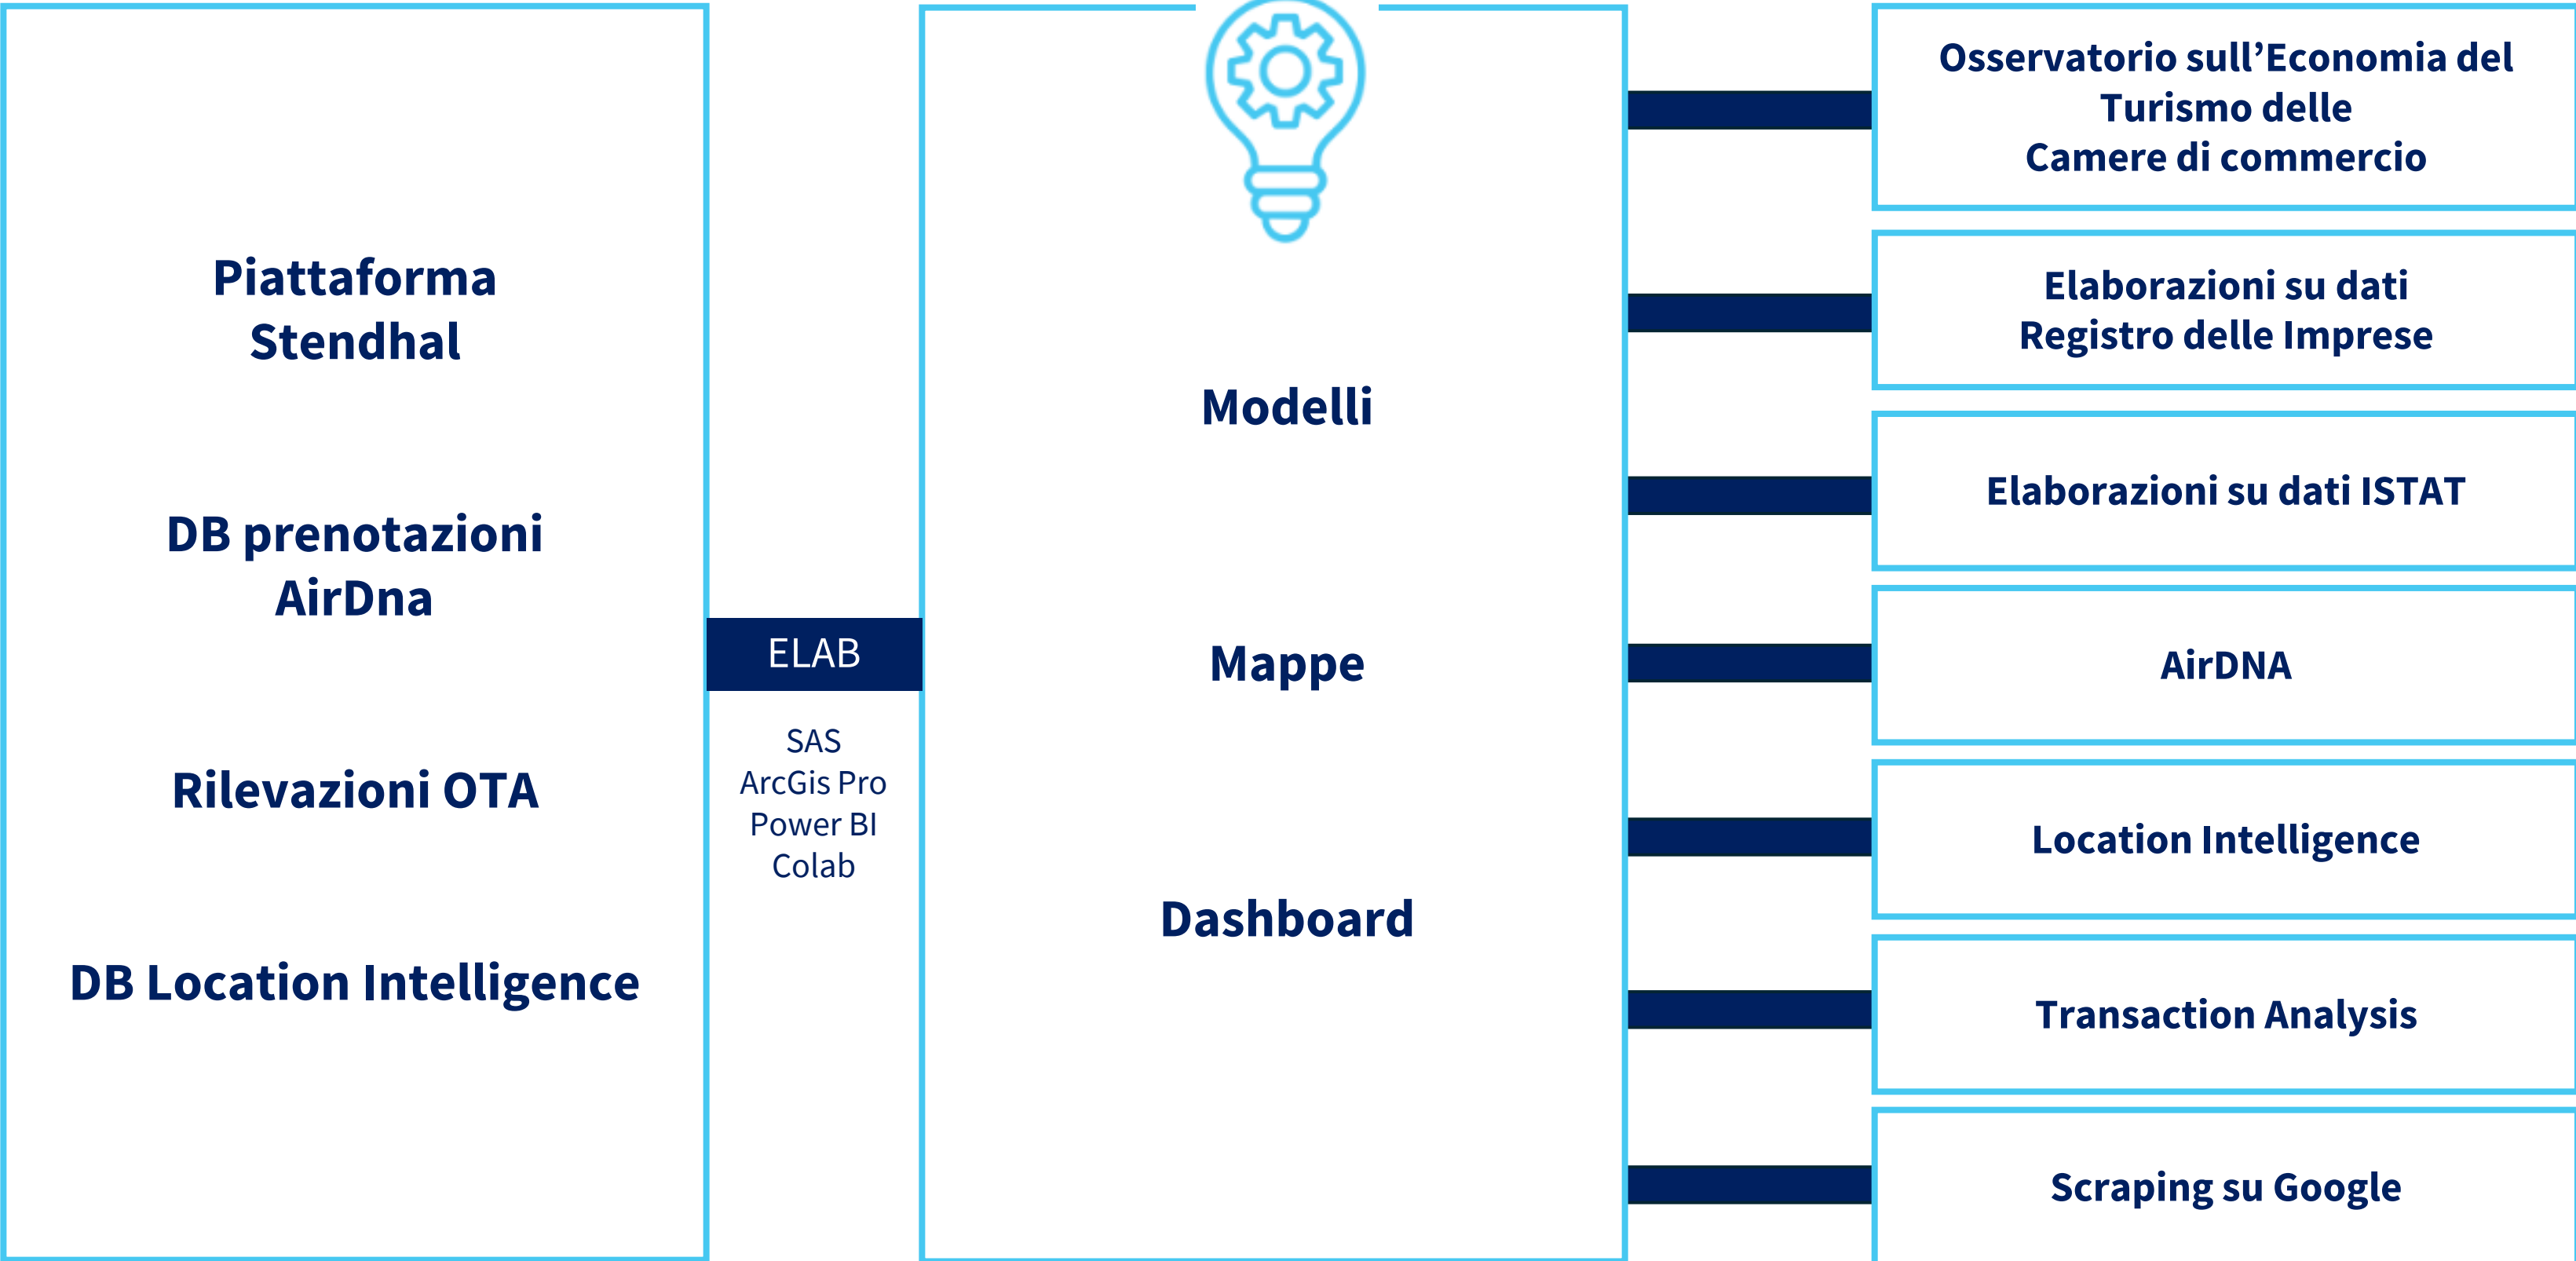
Piattaforma Stendhal

DB prenotazioni AirDna

Rilevazioni OTA

DB Location Intelligence

ELAB

SAS
ArcGis Pro
Power BI
Colab

Modelli

Mappe

Dashboard

Osservatorio sull'Economia del Turismo delle Camere di commercio

Elaborazioni su dati Registro delle Imprese

Elaborazioni su dati ISTAT

AirDNA

Location Intelligence

Transaction Analysis

Scraping su Google